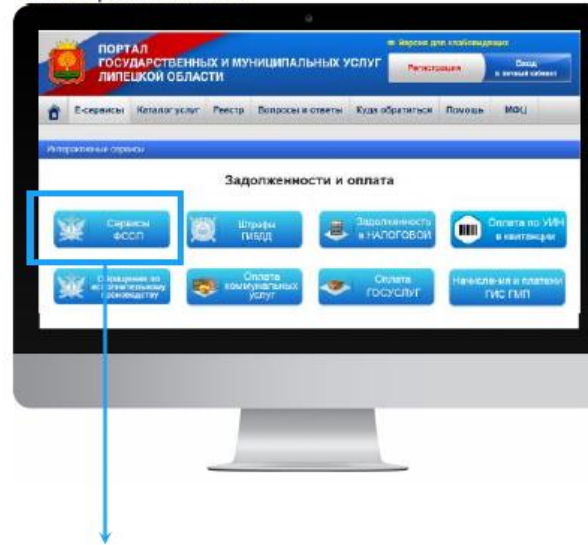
ПОРТАЛ
ГОСУДАРСТВЕННЫХ И МУНИЦИПАЛЬНЫХ УСЛУГ
ЛИПЕЦКОЙ ОБЛАСТИ

Версия для слабовидящих

Регистрация

Вход в личный кабинет

Е-сервисы Каталог услуг Реестр Вопросы и ответы Куда обратиться Помощь МФЦ

Интерактивные сервисы

Задолженности и оплата

Сервисы ФССП

Штрафы ГИБДД

Задолженность в НАЛОГОВОЙ

Оплата по УИН в квитанции

Обращения по исполнительному производству

Оплата коммунальных услуг

Оплата ГОСУСЛУГ

Начисления и платежи ГИС ГМП